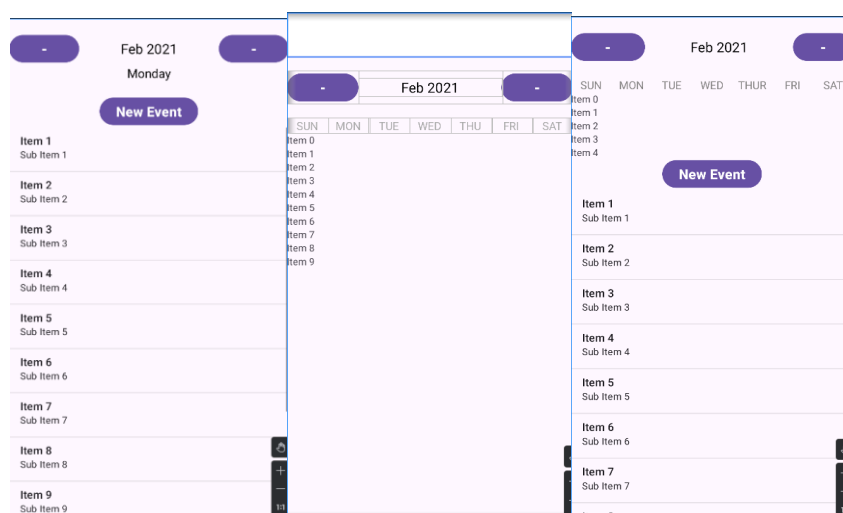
-
Feb 2021
-
Monday
New Event
Item 1
Sub Item 1
Item 2
Sub Item 2
Item 3
Sub Item 3
Item 4
Sub Item 4
Item 5
Sub Item 5
Item 6
Sub Item 6
Item 7
Sub Item 7
Item 8
Sub Item 8
Item 9
Sub Item 9

-
Feb 2021
-

| SUN | MON | TUE | WED | THU | FRI | SAT |
|---|---|---|---|---|---|---|

Item 0
Item 1
Item 2
Item 3
Item 4
Item 5
Item 6
Item 7
Item 8
Item 9

-
Feb 2021
-
SUN MON TUE WED THUR FRI SAT
Item 0
Item 1
Item 2
Item 3
Item 4
New Event
Item 1
Sub Item 1
Item 2
Sub Item 2
Item 3
Sub Item 3
Item 4
Sub Item 4
Item 5
Sub Item 5
Item 6
Sub Item 6
Item 7
Sub Item 7